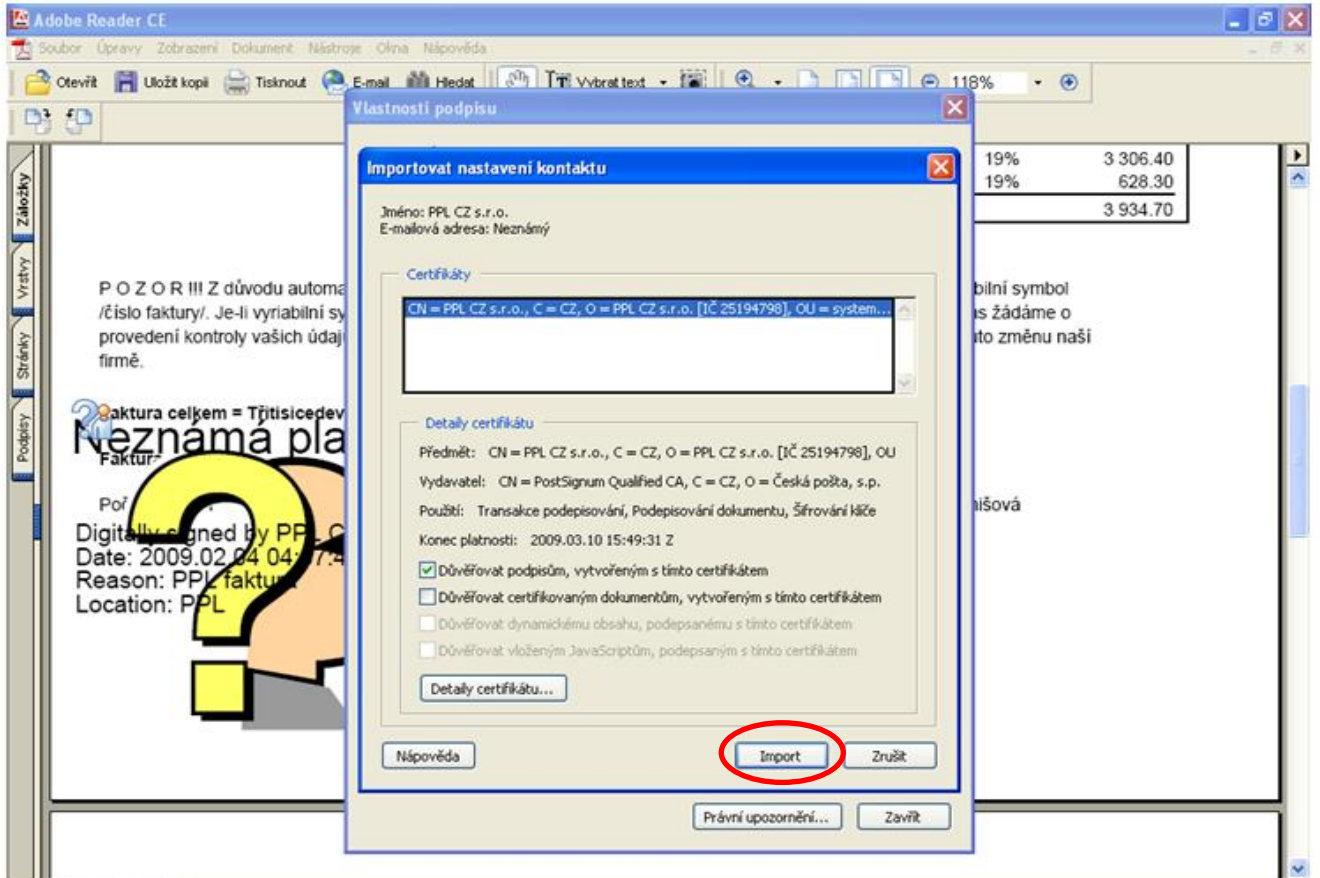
Adobe Reader CE

Soubor Úpravy Zobrazení Dokument Nástroje Okna Nápověda

Otevřít Uložit kopii Tisknout E-mail Hledat Vybrat text 118%

Záložky Vrstvy Stránky Podpisy

19% 3 306.40
19% 628.30
3 934.70

P O Z O R !!! Z důvodu automa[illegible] bilní symbol /číslo faktury/. Je-li vyriabilní sy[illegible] s žádáme o provedení kontroly vašich údaj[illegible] to změnu naší firmě.

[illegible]aktura celkem = Třitisicedev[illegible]

Neznámá pla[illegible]

Faktur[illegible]

Po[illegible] nišová

Digitally signed by PPL C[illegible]
Date: 2009.02.04 04:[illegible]
Reason: PPL faktur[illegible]
Location: PPL

Vlastnosti podpisu

Importovat nastavení kontaktu

Jméno: PPL CZ s.r.o.
E-mailová adresa: Neznámý

Certifikáty

CN = PPL CZ s.r.o., C = CZ, O = PPL CZ s.r.o. [IČ 25194798], OU = system...

Detaily certifikátu

Předmět: CN = PPL CZ s.r.o., C = CZ, O = PPL CZ s.r.o. [IČ 25194798], OU

Vydavatel: CN = PostSignum Qualified CA, C = CZ, O = Česká pošta, s.p.

Použití: Transakce podepisování, Podepisování dokumentu, Šifrování klíče

Konec platnosti: 2009.03.10 15:49:31 Z

Důvěřovat podpisům, vytvořeným s tímto certifikátem

Důvěřovat certifikovaným dokumentům, vytvořeným s tímto certifikátem

Důvěřovat dynamickému obsahu, podepsanému s tímto certifikátem

Důvěřovat vloženým JavaScriptům, podepsaným s tímto certifikátem

Detaily certifikátu...

Nápověda

Import

Zrušit

Právní upozornění...

Zavřít